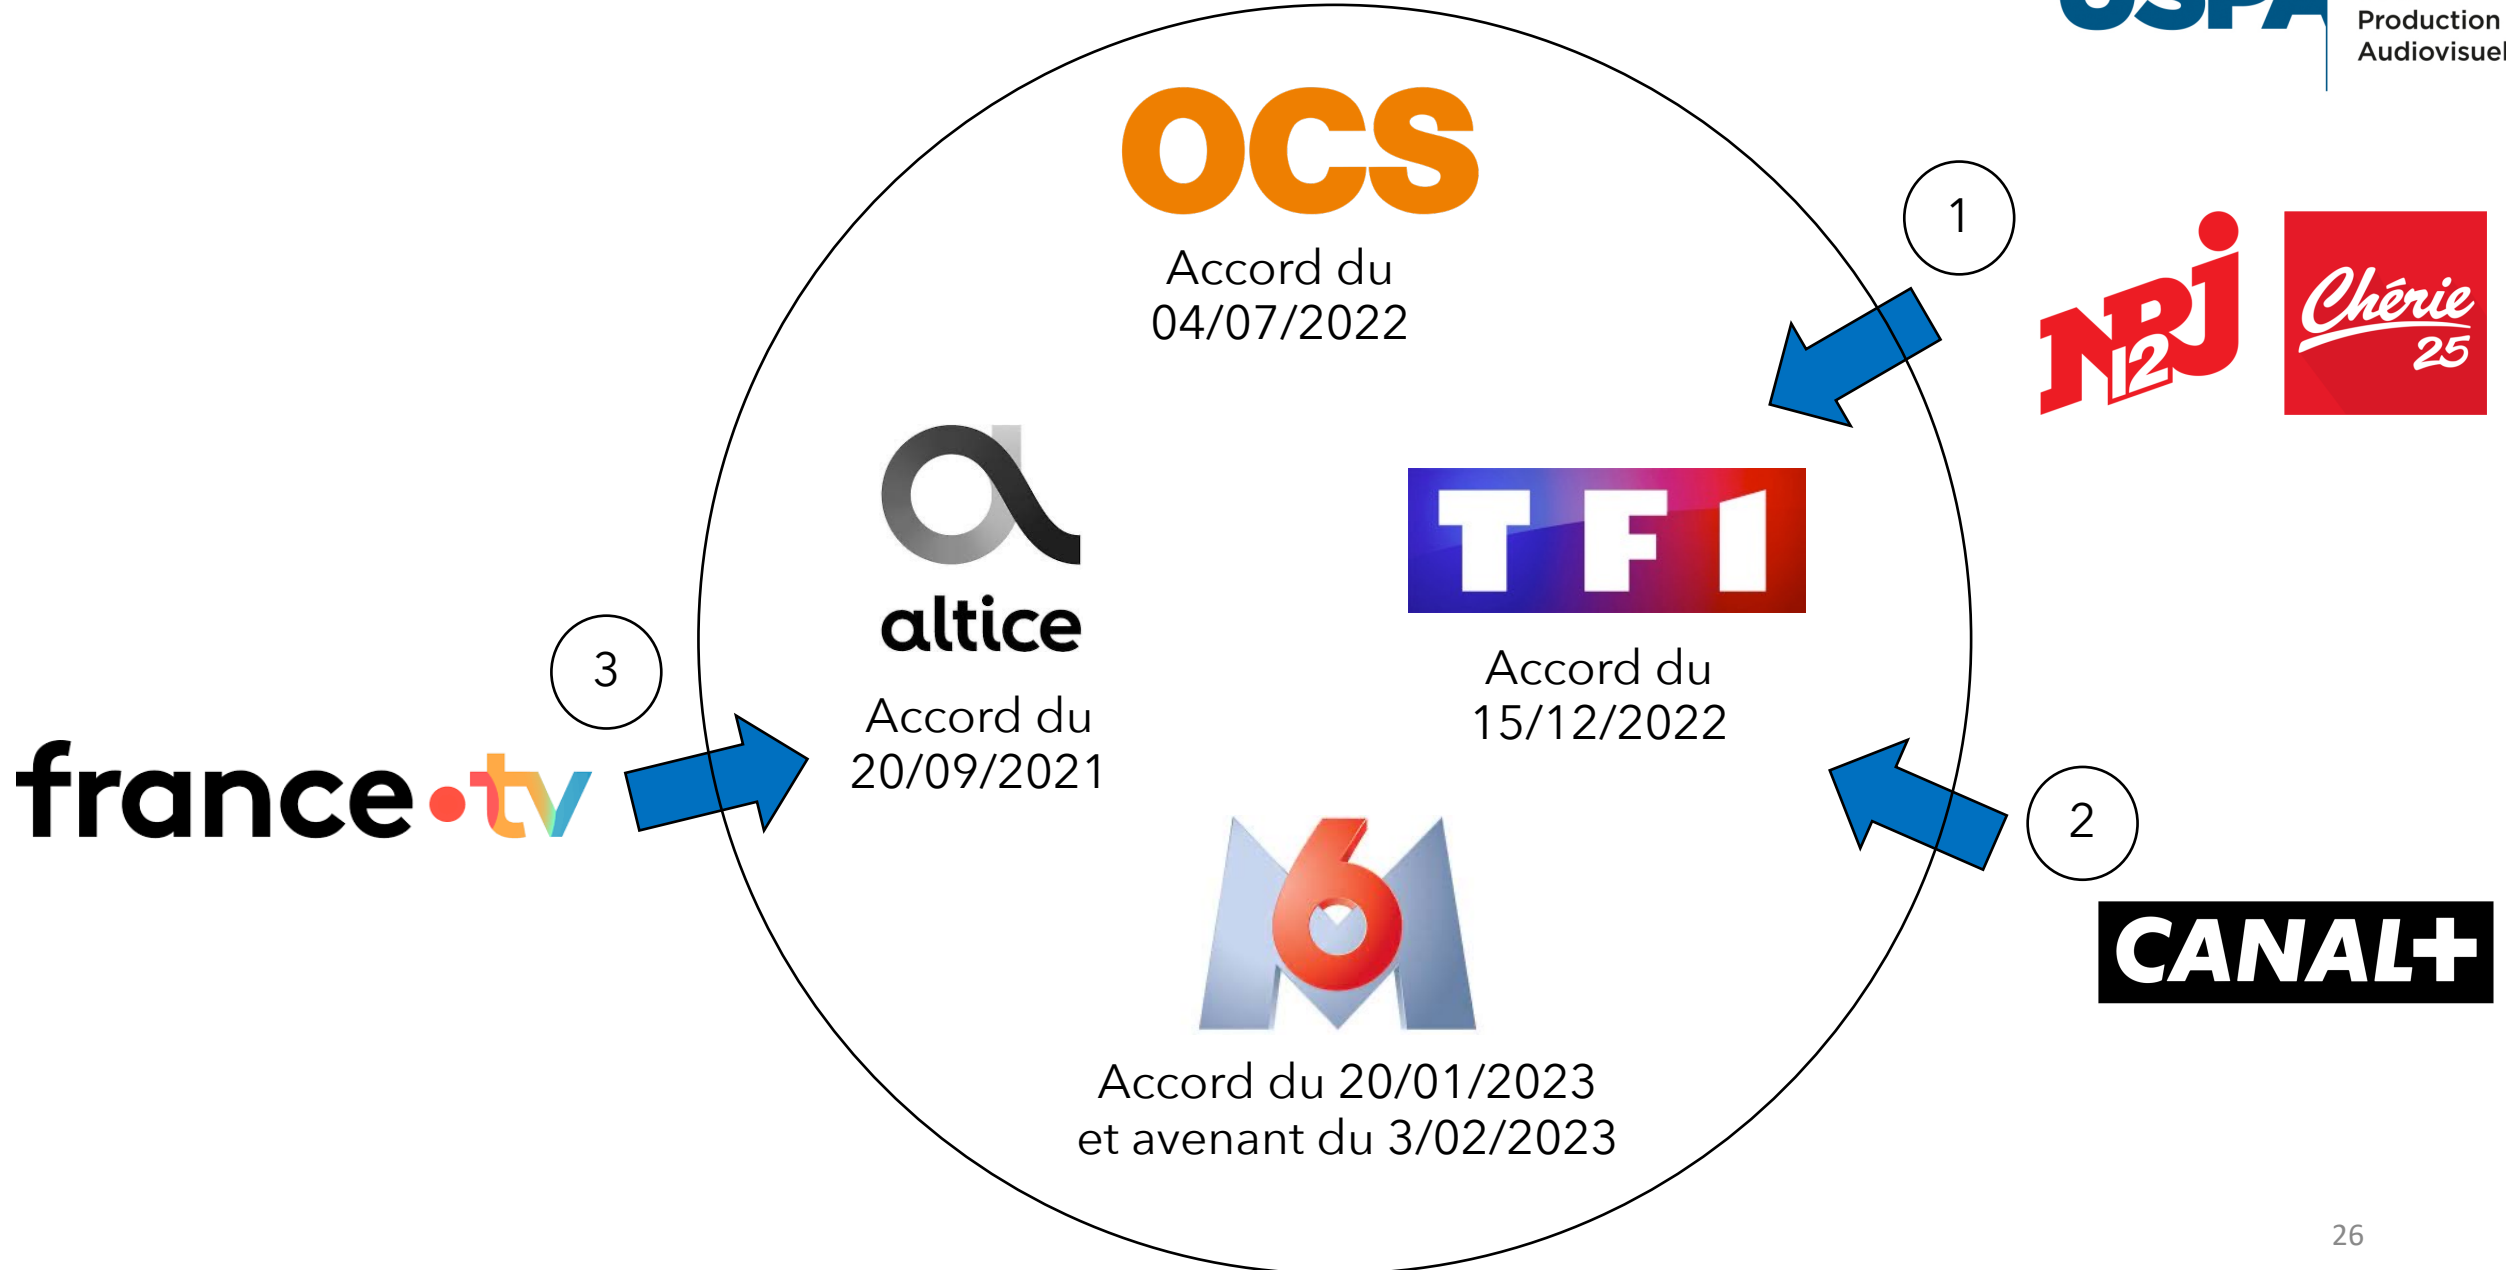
USPA Production Audiovisuel

OCS
Accord du 04/07/2022

1

NRJ 12

Chérie 25

altice
Accord du 20/09/2021

TF1
Accord du 15/12/2022

3

france.tv

2

CANAL+

M6
Accord du 20/01/2023 et avenant du 3/02/2023

26